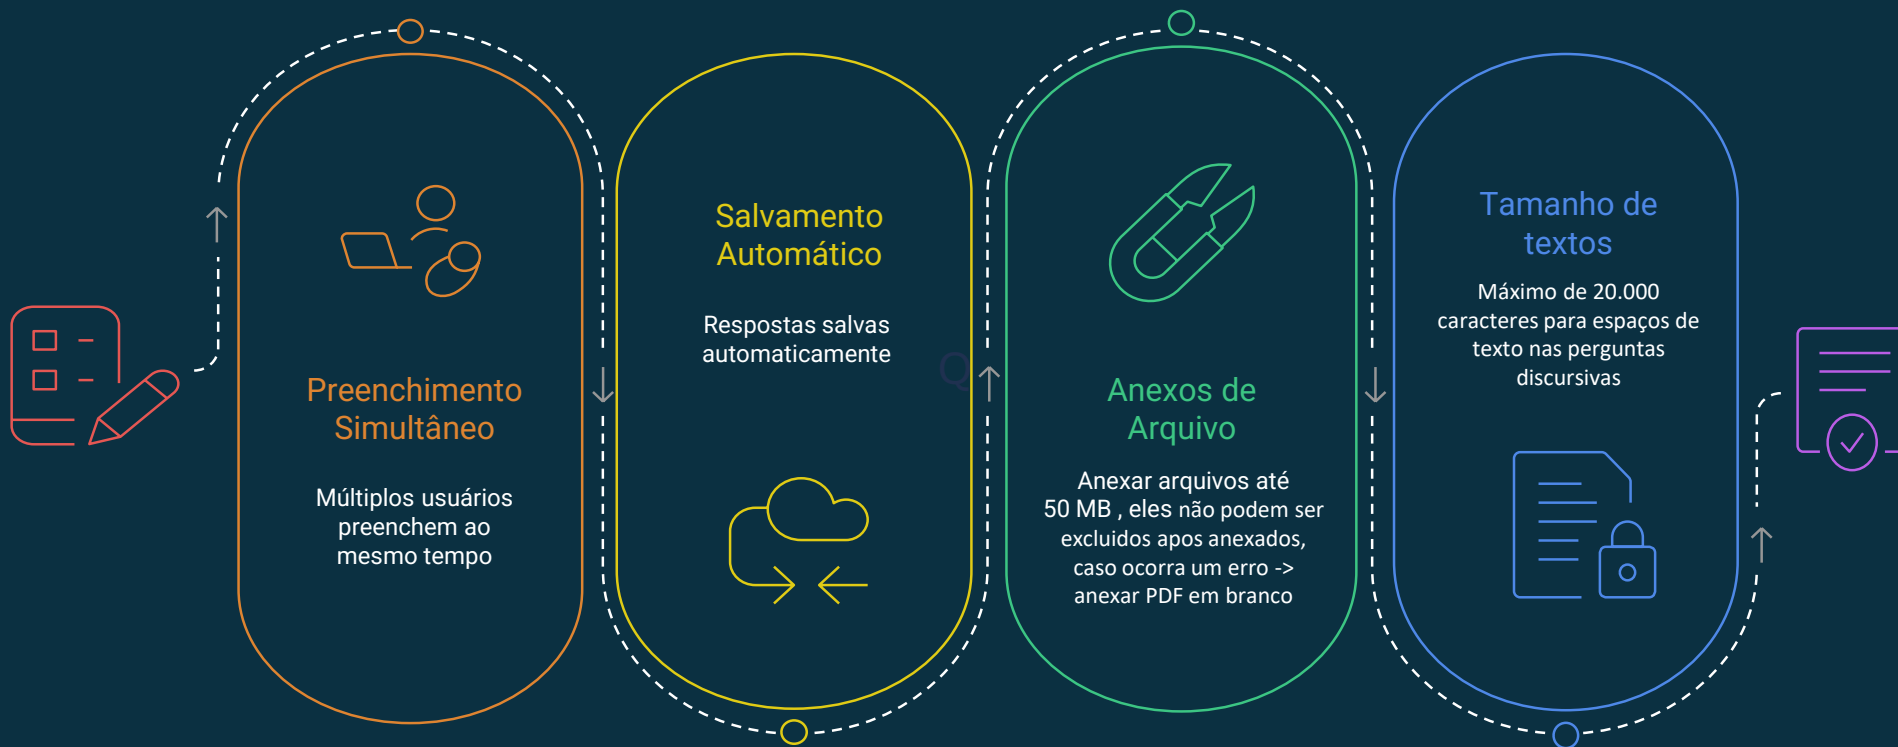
Preenchimento Simultâneo

Múltiplos usuários preenchem ao mesmo tempo

Salvamento Automático

Respostas salvas automaticamente

Anexos de Arquivo

Anexar arquivos até 50 MB , eles não podem ser excluidos apos anexados, caso ocorra um erro -> anexar PDF em branco

Tamanho de textos

Máximo de 20.000 caracteres para espaços de texto nas perguntas discursivas